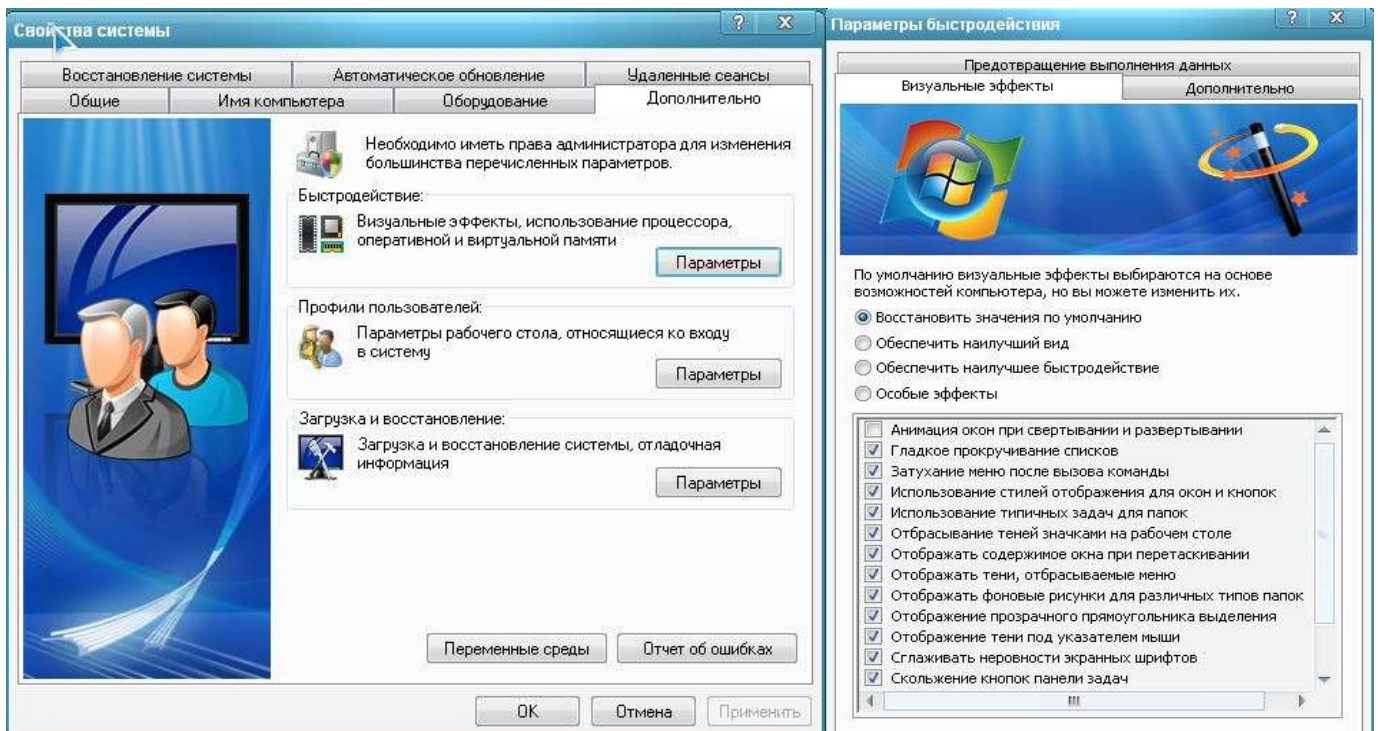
Свойства системы

? X

Восстановление системы | Автоматическое обновление | Удаленные сеансы
Общие | Имя компьютера | Оборудование | Дополнительно

Необходимо иметь права администратора для изменения большинства перечисленных параметров.

Быстродействие:
Визуальные эффекты, использование процессора, оперативной и виртуальной памяти
Параметры

Профили пользователей:
Параметры рабочего стола, относящиеся ко входу в систему
Параметры

Загрузка и восстановление:
Загрузка и восстановление системы, отладочная информация
Параметры

Переменные среды | Отчет об ошибках

OK | Отмена | Применить

Параметры быстродействия

? X

Предотвращение выполнения данных
Визуальные эффекты | Дополнительно

По умолчанию визуальные эффекты выбираются на основе возможностей компьютера, но вы можете изменить их.

Восстановить значения по умолчанию
Обеспечить наилучший вид
Обеспечить наилучшее быстродействие
Особые эффекты

Анимация окон при свертывании и развертывании
Гладкое прокручивание списков
Затухание меню после вызова команды
Использование стилей отображения для окон и кнопок
Использование типичных задач для папок
Отбрасывание теней значками на рабочем столе
Отображать содержимое окна при перетаскивании
Отображать тени, отбрасываемые меню
Отображать фоновые рисунки для различных типов папок
Отображение прозрачного прямоугольника выделения
Отображение тени под указателем мыши
Сглаживать неровности экранных шрифтов
Скольжение кнопок панели задач